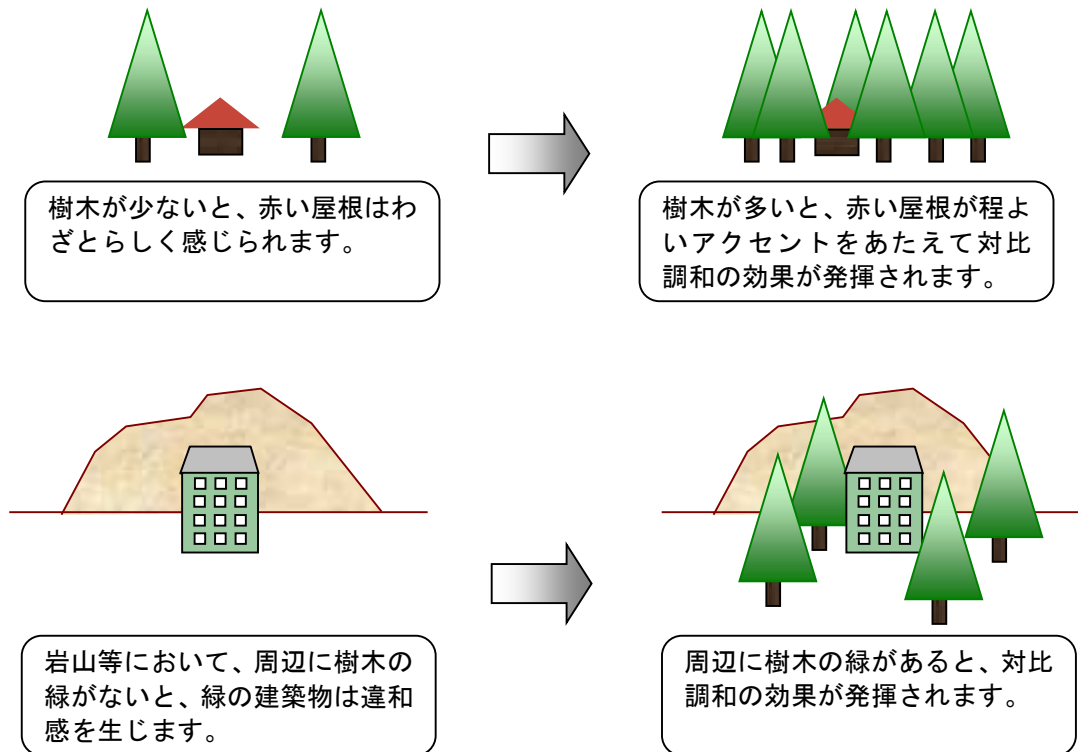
樹木が少ないと、赤い屋根はわざとらしく感じられます。

樹木が多いと、赤い屋根が程よいアクセントをあたえて対比調和の効果が発揮されます。

岩山等において、周辺に樹木の緑がないと、緑の建築物は違和感を生じます。

周辺に樹木の緑があると、対比調和の効果が発揮されます。